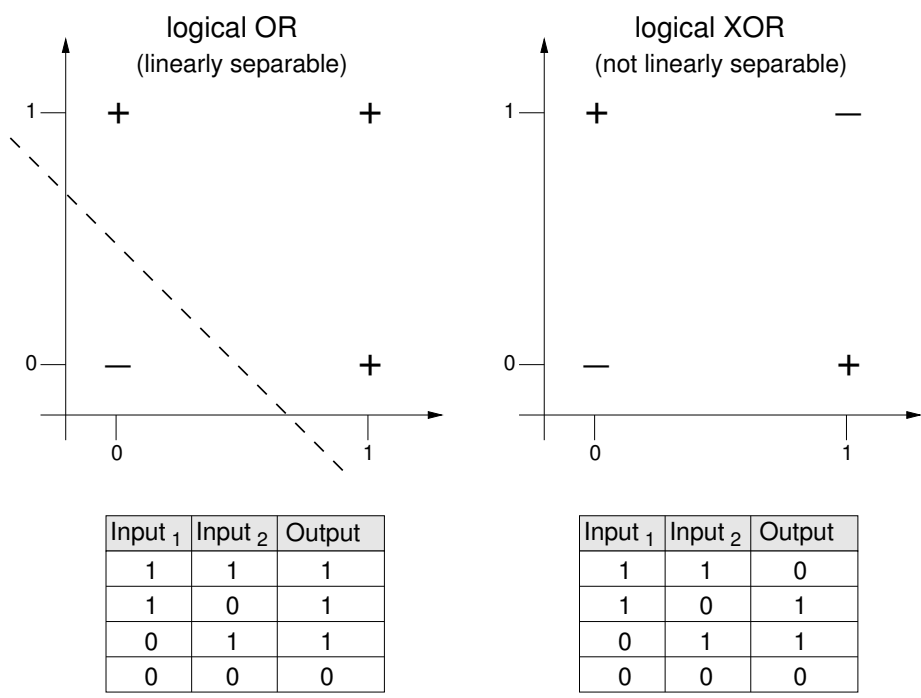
logical OR
(linearly separable)

1 + +

0 — +

0 1

| Input $_1$ | Input $_2$ | Output |
|---|---|---|
| 1 | 1 | 1 |
| 1 | 0 | 1 |
| 0 | 1 | 1 |
| 0 | 0 | 0 |

logical XOR
(not linearly separable)

1 + —

0 — +

0 1

| Input $_1$ | Input $_2$ | Output |
|---|---|---|
| 1 | 1 | 0 |
| 1 | 0 | 1 |
| 0 | 1 | 1 |
| 0 | 0 | 0 |